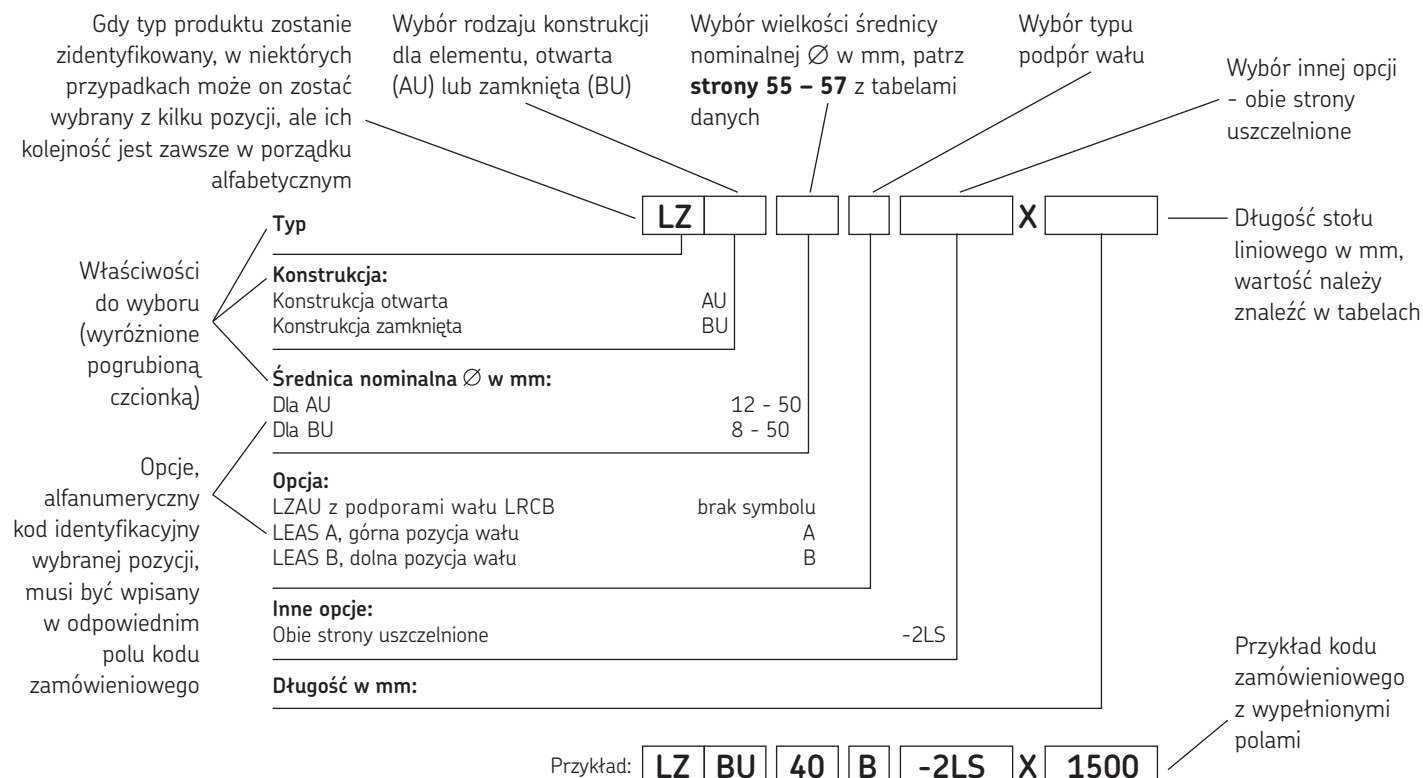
Gdy typ produktu zostanie zidentyfikowany, w niektórych przypadkach może on zostać wybrany z kilku pozycji, ale ich kolejność jest zawsze w porządku alfabetycznym

Wybór rodzaju konstrukcji dla elementu, otwarta (AU) lub zamknięta (BU)

Wybór wielkości średnicy nominalnej ∅ w mm, patrz **strony 55 – 57** z tabelami danych

Wybór typu podpór wału

Wybór innej opcji - obie strony uszczelnione

LZ X

Długość stołu liniowego w mm, wartość należy znaleźć w tabelach

Właściwości do wyboru (wyróżnione pogrubioną czcionką)

**Typ**

**Konstrukcja:**
Konstrukcja otwarta AU
Konstrukcja zamknięta BU

**Średnica nominalna ∅ w mm:**
Dla AU 12 - 50
Dla BU 8 - 50

Opcje, alfanumeryczny kod identyfikacyjny wybranej pozycji, musi być wpisany w odpowiednim polu kodu zamówieniowego

**Opcja:**
LZAU z podporami wału LRCB brak symbolu
LEAS A, górna pozycja wału A
LEAS B, dolna pozycja wału B

**Inne opcje:**
Obie strony uszczelnione -2LS

**Długość w mm:**

Przykład kodu zamówieniowego z wypełnionymi polami

Przykład: LZ BU 40 B -2LS X 1500